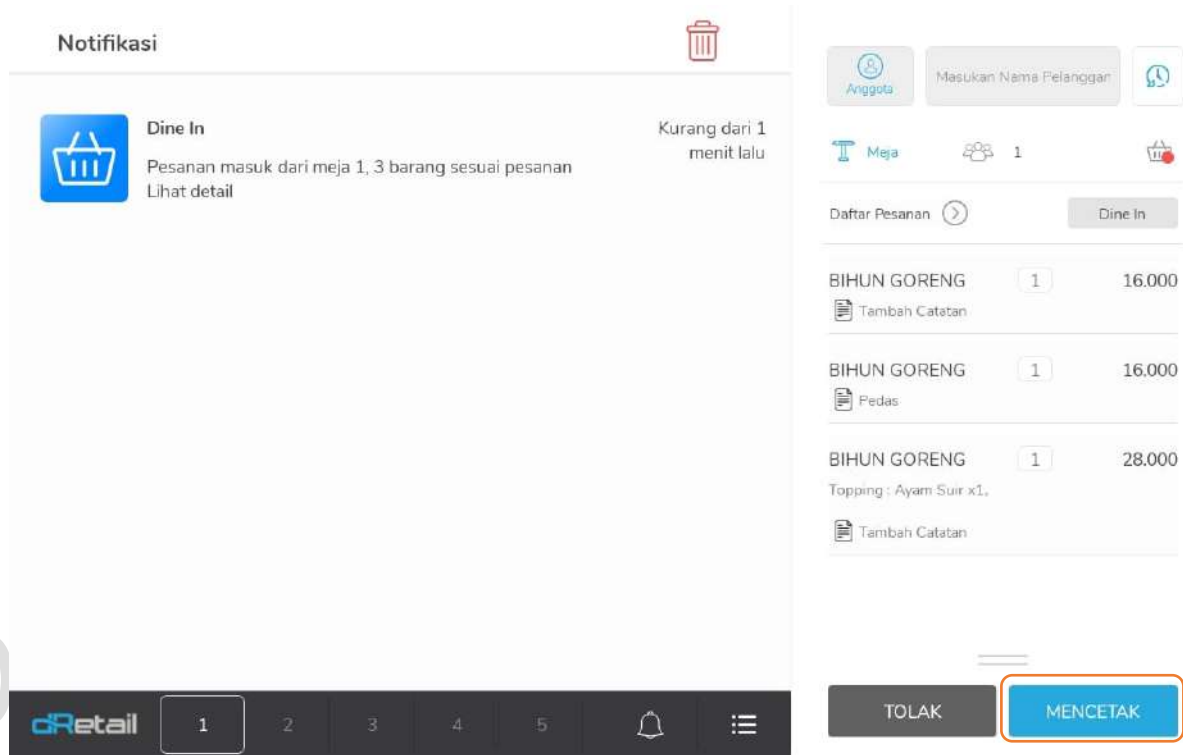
Notifikasi

Dine In

Pesanan masuk dari meja 1, 3 barang sesuai pesanan
Lihat detail

Kurang dari 1 menit lalu

dRetail 1 2 3 4 5

Anggota

Masukan Nama Pelanggan

Meja 1

Daftar Pesanan

Dine In

BIHUN GORENG 1 16.000
Tambah Catatan

BIHUN GORENG 1 16.000
Pedas

BIHUN GORENG 1 28.000
Topping : Ayam Suir x1,

Tambah Catatan

TOLAK

MENCETAK